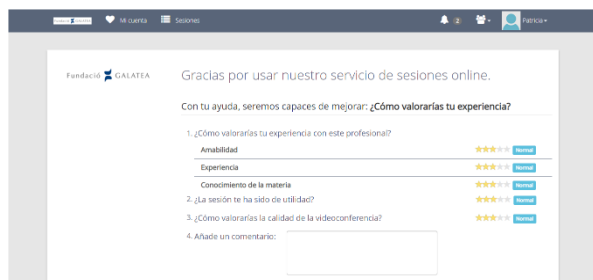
Fundació GALATEA Mi cuenta Sesiones 2 Patricia

Fundació GALATEA

Gracias por usar nuestro servicio de sesiones online.

Con tu ayuda, seremos capaces de mejorar: ¿Cómo valorarías tu experiencia?

1. ¿Cómo valorarías tu experiencia con este profesional?

Amabilidad Normal

Experiencia Normal

Conocimiento de la materia Normal

2. ¿La sesión te ha sido de utilidad? Normal

3. ¿Cómo valorarías la calidad de la videoconferencia? Normal

4. Añade un comentario: